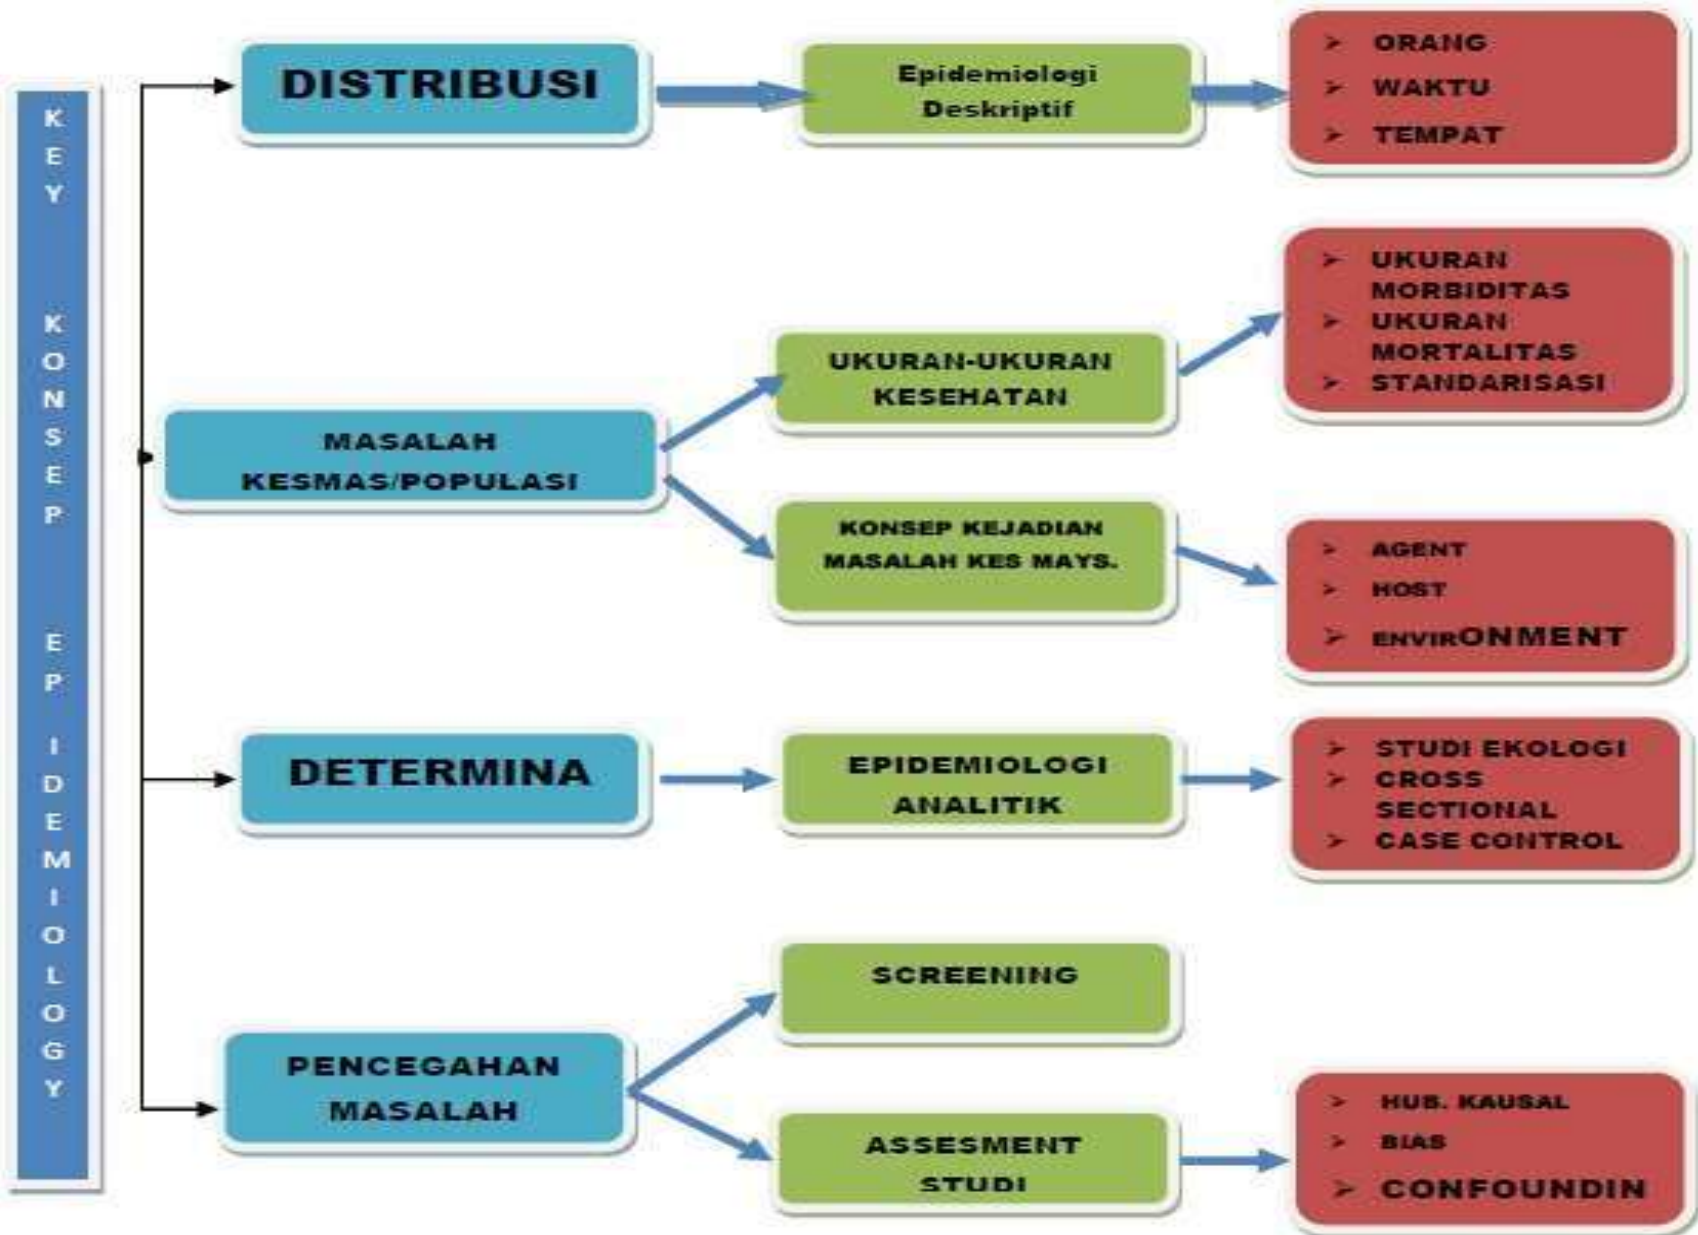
KEY KONSEP EPIDEMIOLOGY

DISTRIBUSI

Epidemiologi Deskriptif

➢ ORANG
➢ WAKTU
➢ TEMPAT

MASALAH KESMAS/POPULASI

UKURAN-UKURAN KESEHATAN

➢ UKURAN MORBIDITAS
➢ UKURAN MORTALITAS
➢ STANDARISASI

KONSEP KEJADIAN MASALAH KES MAYS.

➢ AGENT
➢ HOST
➢ ENVIRONMENT

DETERMINA

EPIDEMIOLOGI ANALITIK

➢ STUDI EKOLOGI
➢ CROSS SECTIONAL
➢ CASE CONTROL

PENCEGAHAN MASALAH

SCREENING

ASSESMENT STUDI

➢ HUB. KAUSAL
➢ BIAS
➢ CONFOUNDIN